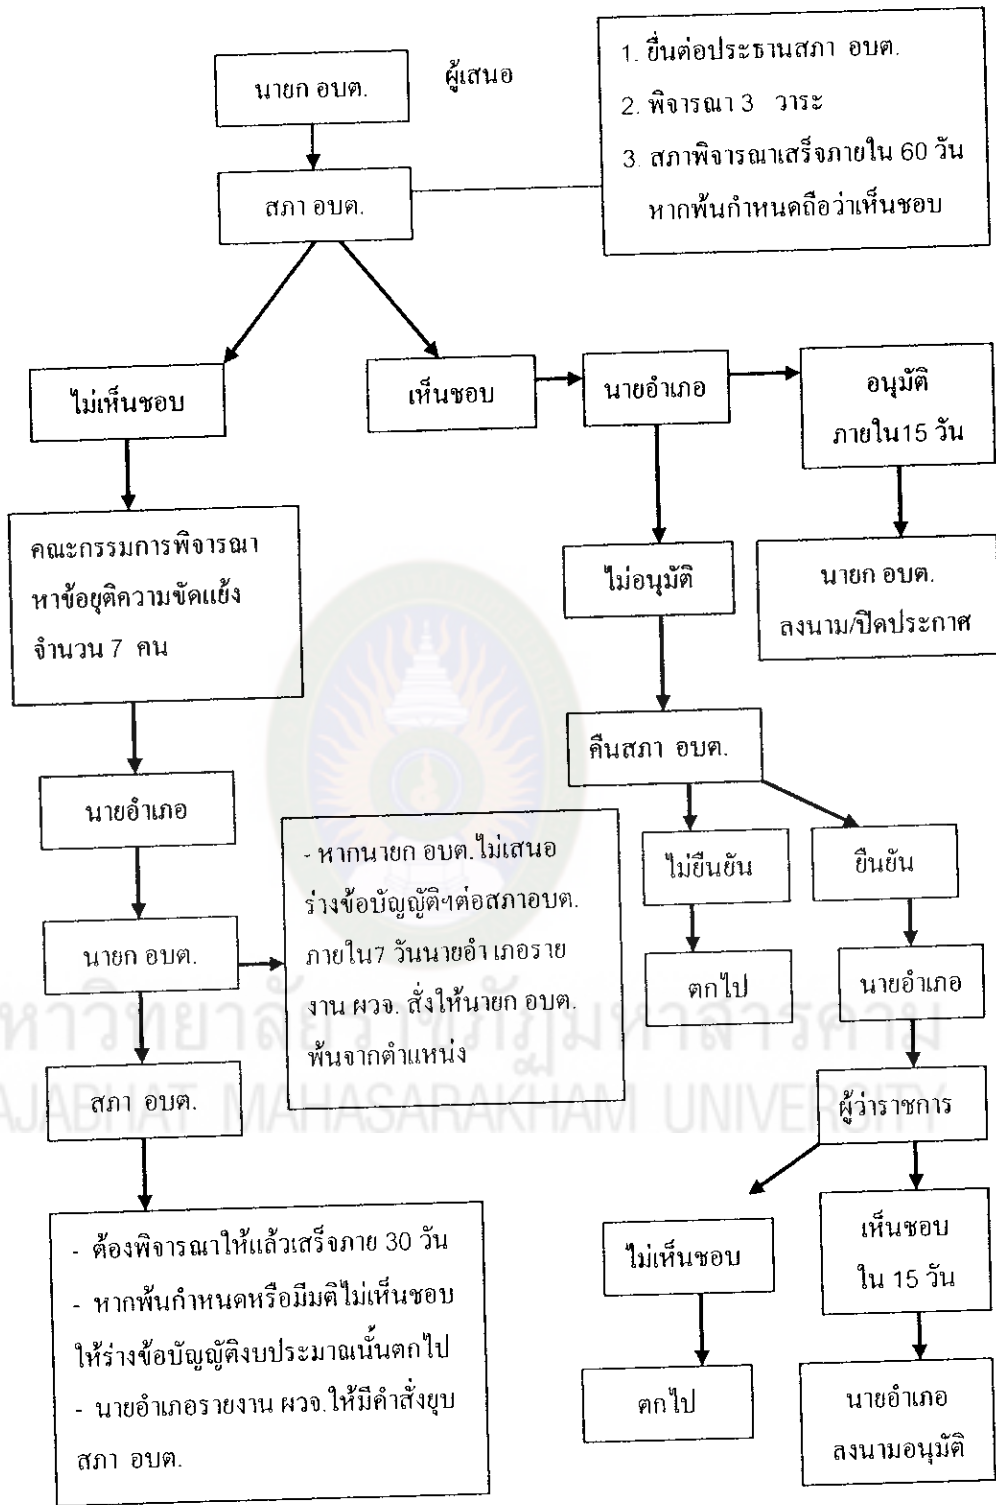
นายก อบต.

ผู้เสนอ

1. ยื่นต่อประธานสภา อบต.
2. พิจารณา 3 วาระ
3. สภาพิจารณาเสร็จภายใน 60 วัน หากพ้นกำหนดถือว่าเห็นชอบ

สภา อบต.

ไม่เห็นชอบ

เห็นชอบ

นายอำเภอ

อนุมัติ ภายใน15 วัน

คณะกรรมการพิจารณาหาข้อยุติความขัดแย้ง จำนวน 7 คน

ไม่อนุมัติ

นายก อบต. ลงนาม/ปิดประกาศ

คืนสภา อบต.

นายอำเภอ

- หากนายก อบต.ไม่เสนอร่างข้อบัญญัติฯต่อสภาอบต. ภายใน7 วันนายอำเภอรายงาน ผวจ. สั่งให้นายก อบต. พ้นจากตำแหน่ง

ไม่ยืนยัน

ยืนยัน

นายก อบต.

ตกไป

นายอำเภอ

มหาวิทยาลัยราชภัฏมหาสารคาม
RAJABHAT MAHASARAKHAM UNIVERSITY

สภา อบต.

ผู้ว่าราชการ

- ต้องพิจารณาให้แล้วเสร็จภาย 30 วัน
- หากพ้นกำหนดหรือมีมติไม่เห็นชอบให้ร่างข้อบัญญัติงบประมาณนั้นตกไป
- นายอำเภอรายงาน ผวจ.ให้มีคำสั่งยุบสภา อบต.

ไม่เห็นชอบ

เห็นชอบ ใน 15 วัน

ตกไป

นายอำเภอ ลงนามอนุมัติ